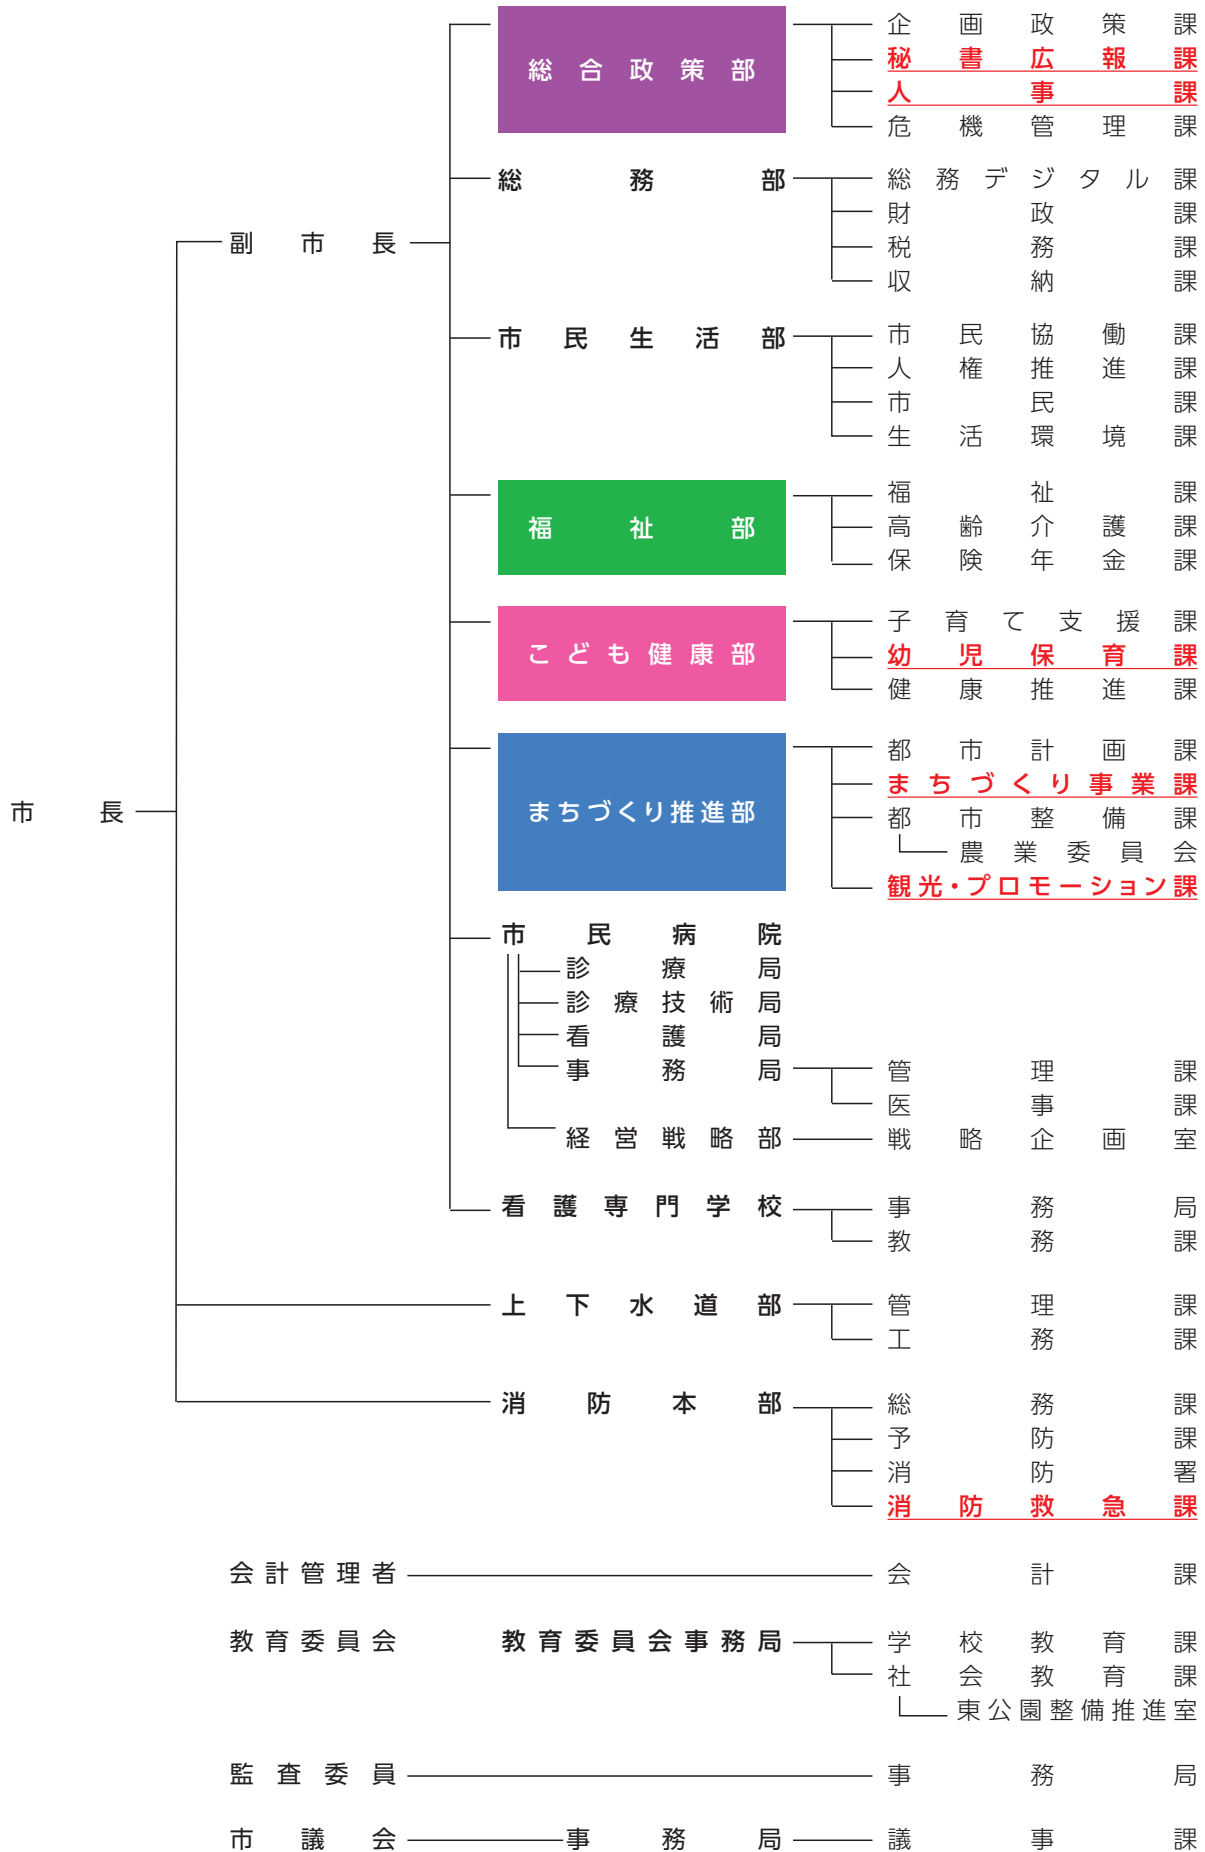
市長
副市長
総合政策部
企画政策課
秘書広報課
人事課
危機管理課
総務部
総務デジタル課
財政課
税務課
収納課
市民生活部
市民協働課
人権推進課
市民課
生活環境課
福祉部
福祉課
高齢介護課
保険年金課
こども健康部
子育て支援課
幼児保育課
健康推進課
まちづくり推進部
都市計画課
まちづくり事業課
都市整備課
農業委員会
観光・プロモーション課
市民病院
診療局
診療技術局
看護局
事務局
管理課
医事課
経営戦略部
戦略企画室
看護専門学校
事務局
教務課
上下水道部
管理課
工務課
消防本部
総務課
予防課
消防署
消防救急課
会計管理者
会計課
教育委員会
教育委員会事務局
学校教育課
社会教育課
東公園整備推進室
監査委員
事務局
市議会
事務局
議事課